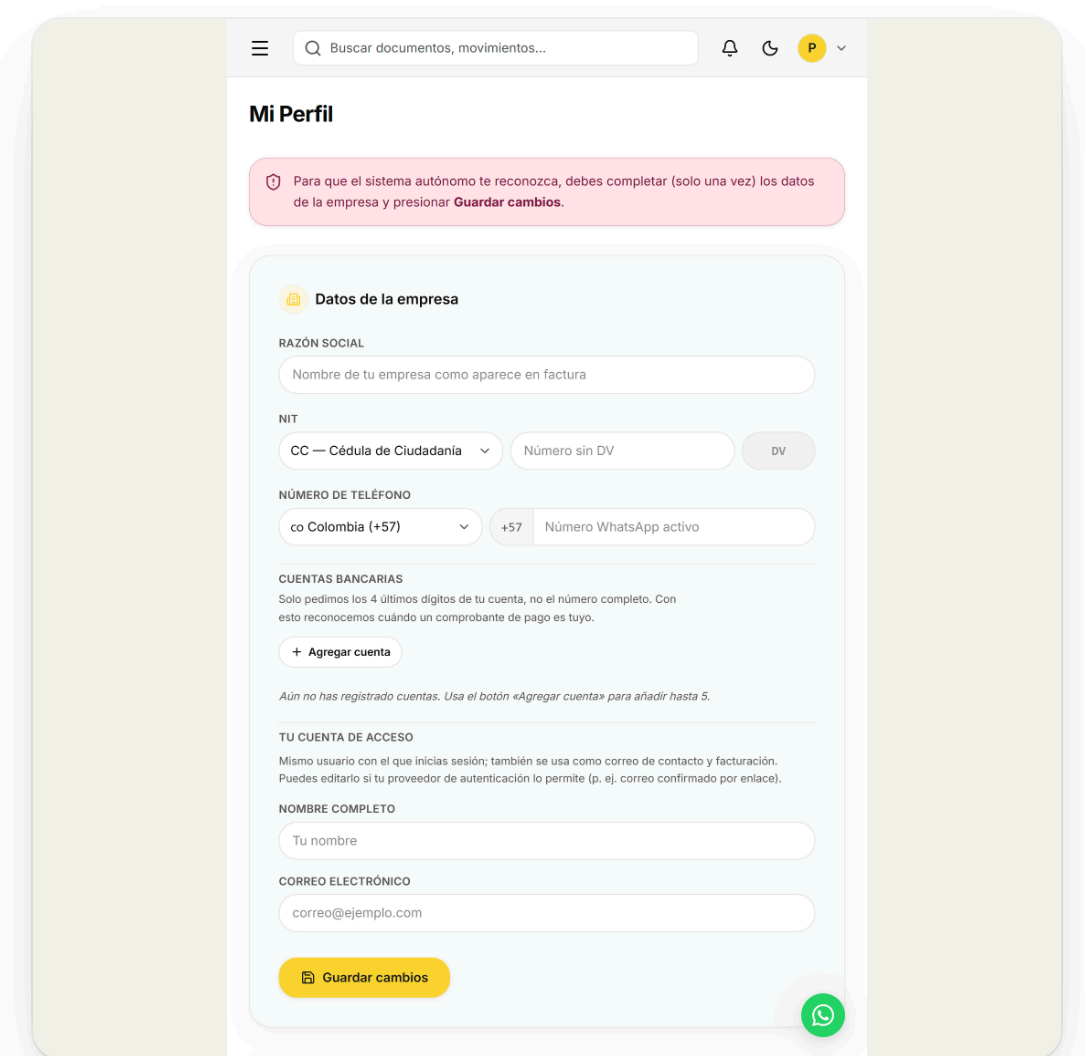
Buscar documentos, movimientos...

P

Mi Perfil

Para que el sistema autónomo te reconozca, debes completar (solo una vez) los datos de la empresa y presionar **Guardar cambios**.

Datos de la empresa

RAZÓN SOCIAL

Nombre de tu empresa como aparece en factura

NIT

CC — Cédula de Ciudadanía

Número sin DV

DV

NÚMERO DE TELÉFONO

co Colombia (+57)

+57

Número WhatsApp activo

CUENTAS BANCARIAS

Solo pedimos los 4 últimos dígitos de tu cuenta, no el número completo. Con esto reconocemos cuándo un comprobante de pago es tuyo.

+ Agregar cuenta

Aún no has registrado cuentas. Usa el botón «Agregar cuenta» para añadir hasta 5.

TU CUENTA DE ACCESO

Mismo usuario con el que inicias sesión; también se usa como correo de contacto y facturación. Puedes editarlo si tu proveedor de autenticación lo permite (p. ej. correo confirmado por enlace).

NOMBRE COMPLETO

Tu nombre

CORREO ELECTRÓNICO

correo@ejemplo.com

Guardar cambios